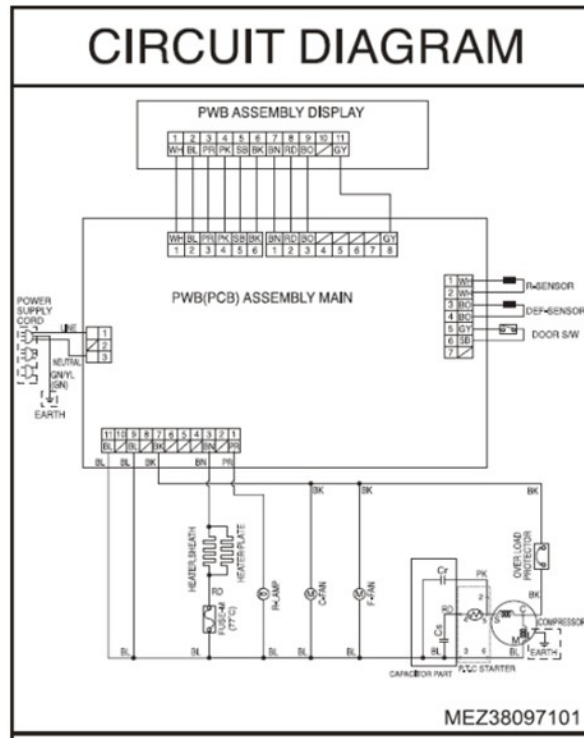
CIRCUIT DIAGRAM

PWB ASSEMBLY DISPLAY

1 2 3 4 5 6 7 8 9 10 11
WH BL PR PK SB BK BN RD BO GY

WH BL PR PK SB BK BN RD BO GY
1 2 3 4 5 6 1 2 3 4 5 6 7 8

PWB(PCB) ASSEMBLY MAIN

1 WH
2 WH
3 BO
4 BO
5 GY
6 SB
7

R-SENSOR
DEF-SENSOR
DOOR S/W

POWER SUPPLY CORD
LINE
NEUTRAL
GN/YL (GN)
EARTH
1
2
3

11 10 9 8 7 6 5 4 3 2 1
BL BL BK BN PR

BL BL BK BN PR

BK BK BK

HEATER-SHEATH
HEATER-PLATE
RD
FUSE-M (77°C)
R-LAMP
C-FAN
F-FAN

Cr
PK
RD
Cs
BL
3 6
CAPACITOR PART
P.T.C STARTER
S
M
C
OVER LOAD PROTECTOR
BK
COMPRESSOR
BL
EARTH

BL BL BL BL BL

MEZ38097101